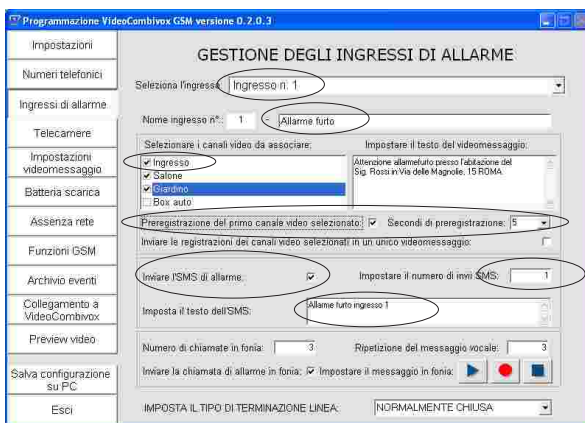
Programmazione VideoCombivox GSM versione 0.2.0.3

Impostazioni
Numeri telefonici
Ingressi di allarme
Telecamere
Impostazioni videomessaggio
Batteria scarica
Assenza rete
Funzioni GSM
Archivio eventi
Collegamento a VideoCombivox
Preview video
Salva configurazione su PC
Esci

GESTIONE DEGLI INGRESSI DI ALLARME

Seleziona l'ingresso: Ingresso n. 1

Nome ingresso n°: 1 - Allarme furto

Selezionare i canali video da associare:
Ingresso
Salone
Giardino
Box auto

Impostare il testo del videomessaggio:
Attenzione allarmefurto presso l'abitazione del Sig. Rossi in Via delle Magnolie, 15 ROMA

Preregistrazione del primo canale video selezionato: Secondi di preregistrazione: 5

Inviare le registrazioni dei canali video selezionati in un unico videomessaggio:

Inviare l'SMS di allarme: Impostare il numero di invii SMS: 1

Imposta il testo dell'SMS: Allarme furto ingresso 1

Numero di chiamate in fonia: 3 Ripetizione del messaggio vocale: 3

Inviare la chiamata di allarme in fonia: Impostare il messaggio in fonia:

IMPOSTA IL TIPO DI TERMINAZIONE LINEA: NORMALMENTE CHIUSA